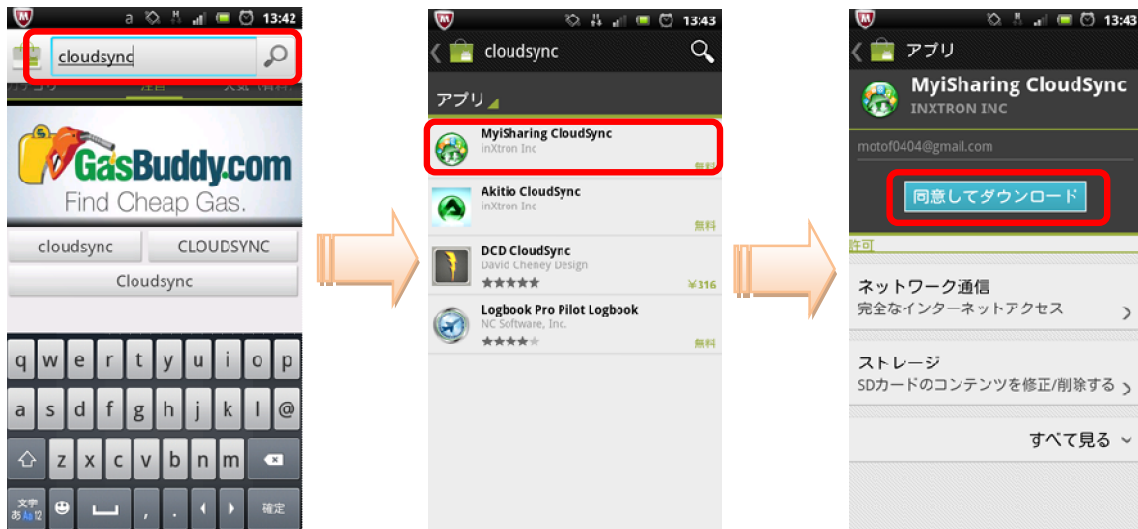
13:42

cloudsync

GasBuddy.com
Find Cheap Gas.

cloudsync
CLOUDSYNC
Cloudsync

q w e r t y u i o p
a s d f g h j k l @
z x c v b n m
文字 あ A 12
確定

13:43

cloudsync

アプリ

MyiSharing CloudSync
inXtron Inc
無料

Akitio CloudSync
inXtron Inc
無料

DCD CloudSync
David Cheney Design
¥316

Logbook Pro Pilot Logbook
NC Software, Inc.
無料

13:43

アプリ

MyiSharing CloudSync
INXTRON INC

motof0404@gmail.com

同意してダウンロード

許可

ネットワーク通信
完全なインターネットアクセス

ストレージ
SDカードのコンテンツを修正/削除する

すべて見る